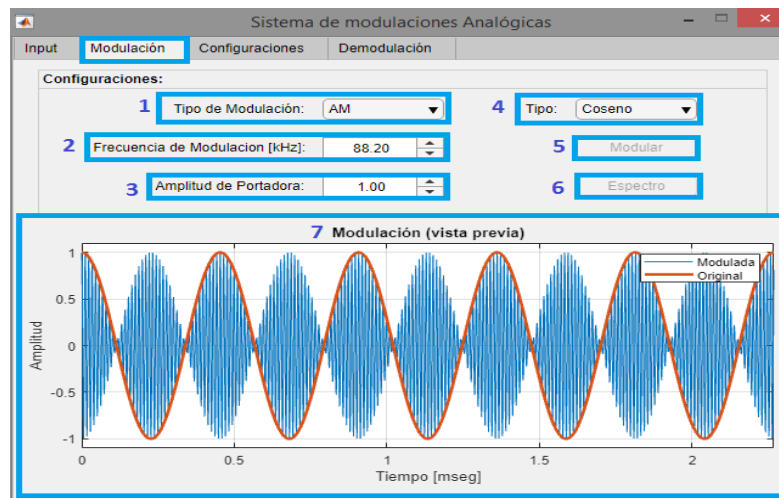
Sistema de modulaciones Analógicas

Input | Modulación | Configuraciones | Demodulación

Configuraciones:

1 Tipo de Modulación: AM

4 Tipo: Coseno

2 Frecuencia de Modulacion [kHz]: 88.20

5 Modular

3 Amplitud de Portadora: 1.00

6 Espectro

7 Modulación (vista previa)

Modulada
Original

Amplitud

1
0.5
0
-0.5
-1

0 0.5 1 1.5 2

Tiempo [mseg]